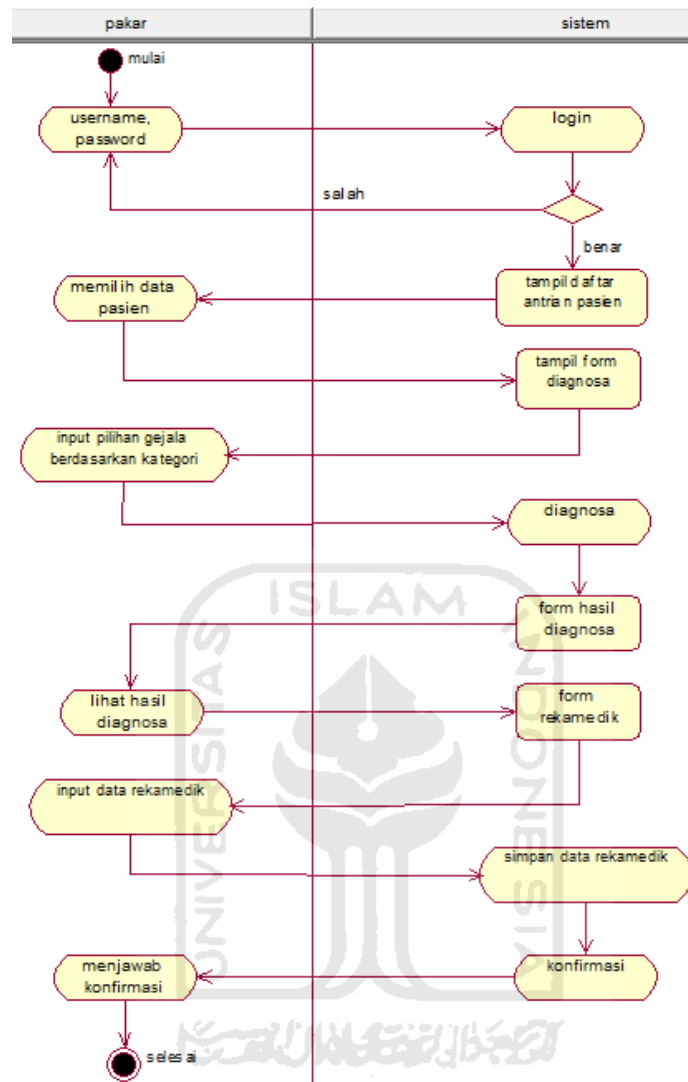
| pakar | sistem |
|---|---|

mulai

username, password

login

salah

benar

tampil daftar antrian pasien

memilih data pasien

tampil form diagnosa

input pilihan gejala berdasarkan kategori

diagnosa

form hasil diagnosa

lihat hasil diagnosa

form rekamedik

input data rekamedik

simpan data rekamedik

menjawab konfirmasi

konfirmasi

selesai

ISLAM UNIVERSITAS INDONESIA